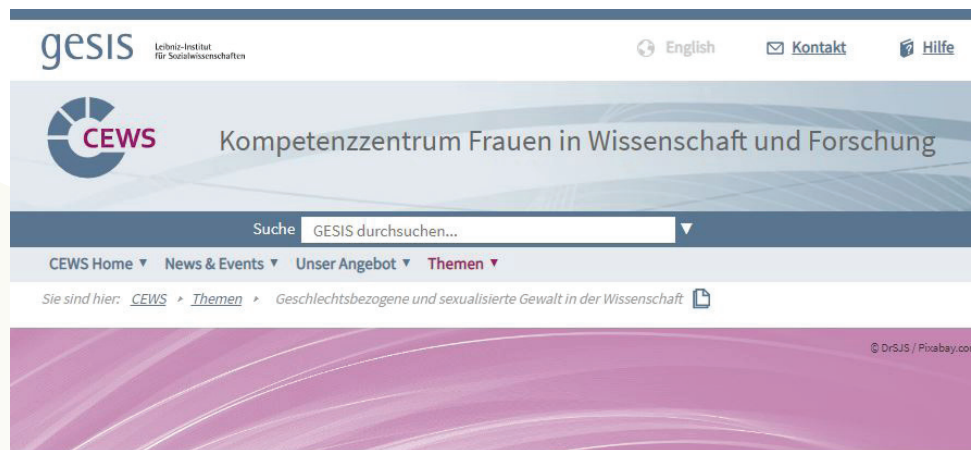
gesis Leibniz-Institut für Sozialwissenschaften

English Kontakt Hilfe

CEWS Kompetenzzentrum Frauen in Wissenschaft und Forschung

Suche GESIS durchsuchen...

CEWS Home ▾ News & Events ▾ Unser Angebot ▾ Themen ▾

Sie sind hier: CEWS › Themen › Geschlechtsbezogene und sexualisierte Gewalt in der Wissenschaft

© DrSJS / Pixabay.co